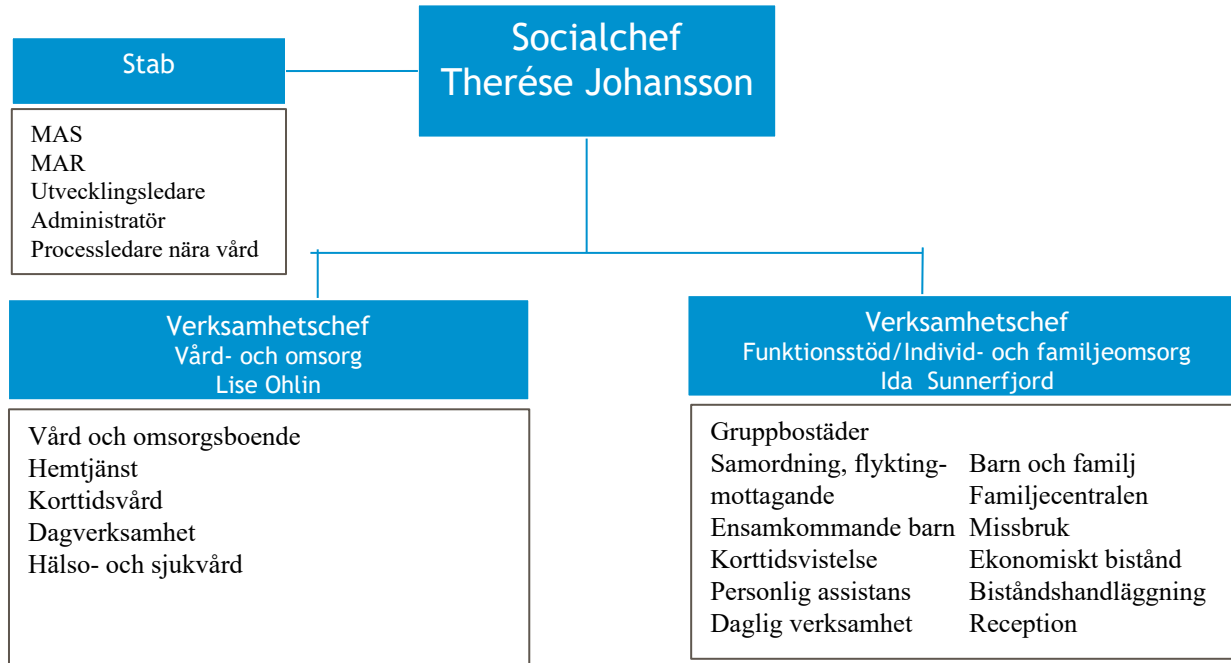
Socialchef
Therése Johansson

Stab

MAS
MAR
Utvecklingsledare
Administratör
Processledare nära vård

Verksamhetschef
Vård- och omsorg
Lise Ohlin

Vård och omsorgsboende
Hemtjänst
Korttidsvård
Dagverksamhet
Hälso- och sjukvård

Verksamhetschef
Funktionsstöd/Individ- och familjeomsorg
Ida Sunnerfjord

Gruppbostäder
Samordning, flyktingmottagande
Ensamkommande barn
Korttidsvistelse
Personlig assistans
Daglig verksamhet

Barn och familj
Familjecentralen
Missbruk
Ekonomiskt bistånd
Biståndshandläggning
Reception